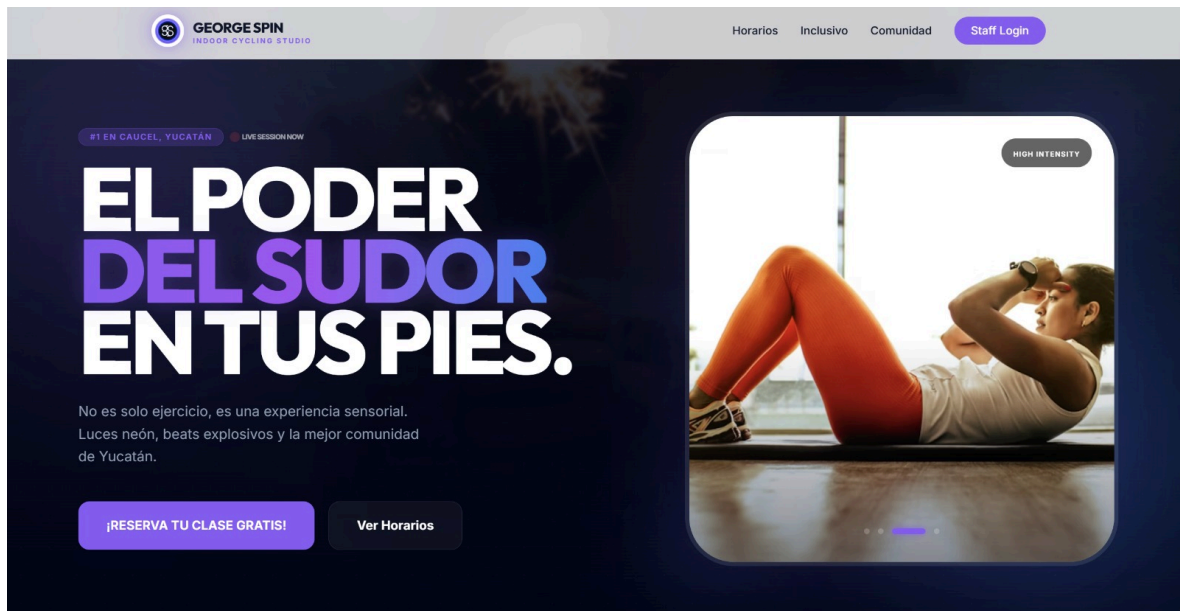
GS GEORGE SPIN
INDOOR CYCLING STUDIO

Horarios Inclusivo Comunidad Staff Login

#1 EN CAUCEL, YUCATÁN LIVE SESSION NOW

EL PODER DEL SUDOR EN TUS PIES.

No es solo ejercicio, es una experiencia sensorial. Luces neón, beats explosivos y la mejor comunidad de Yucatán.

¡RESERVA TU CLASE GRATIS! Ver Horarios

HIGH INTENSITY